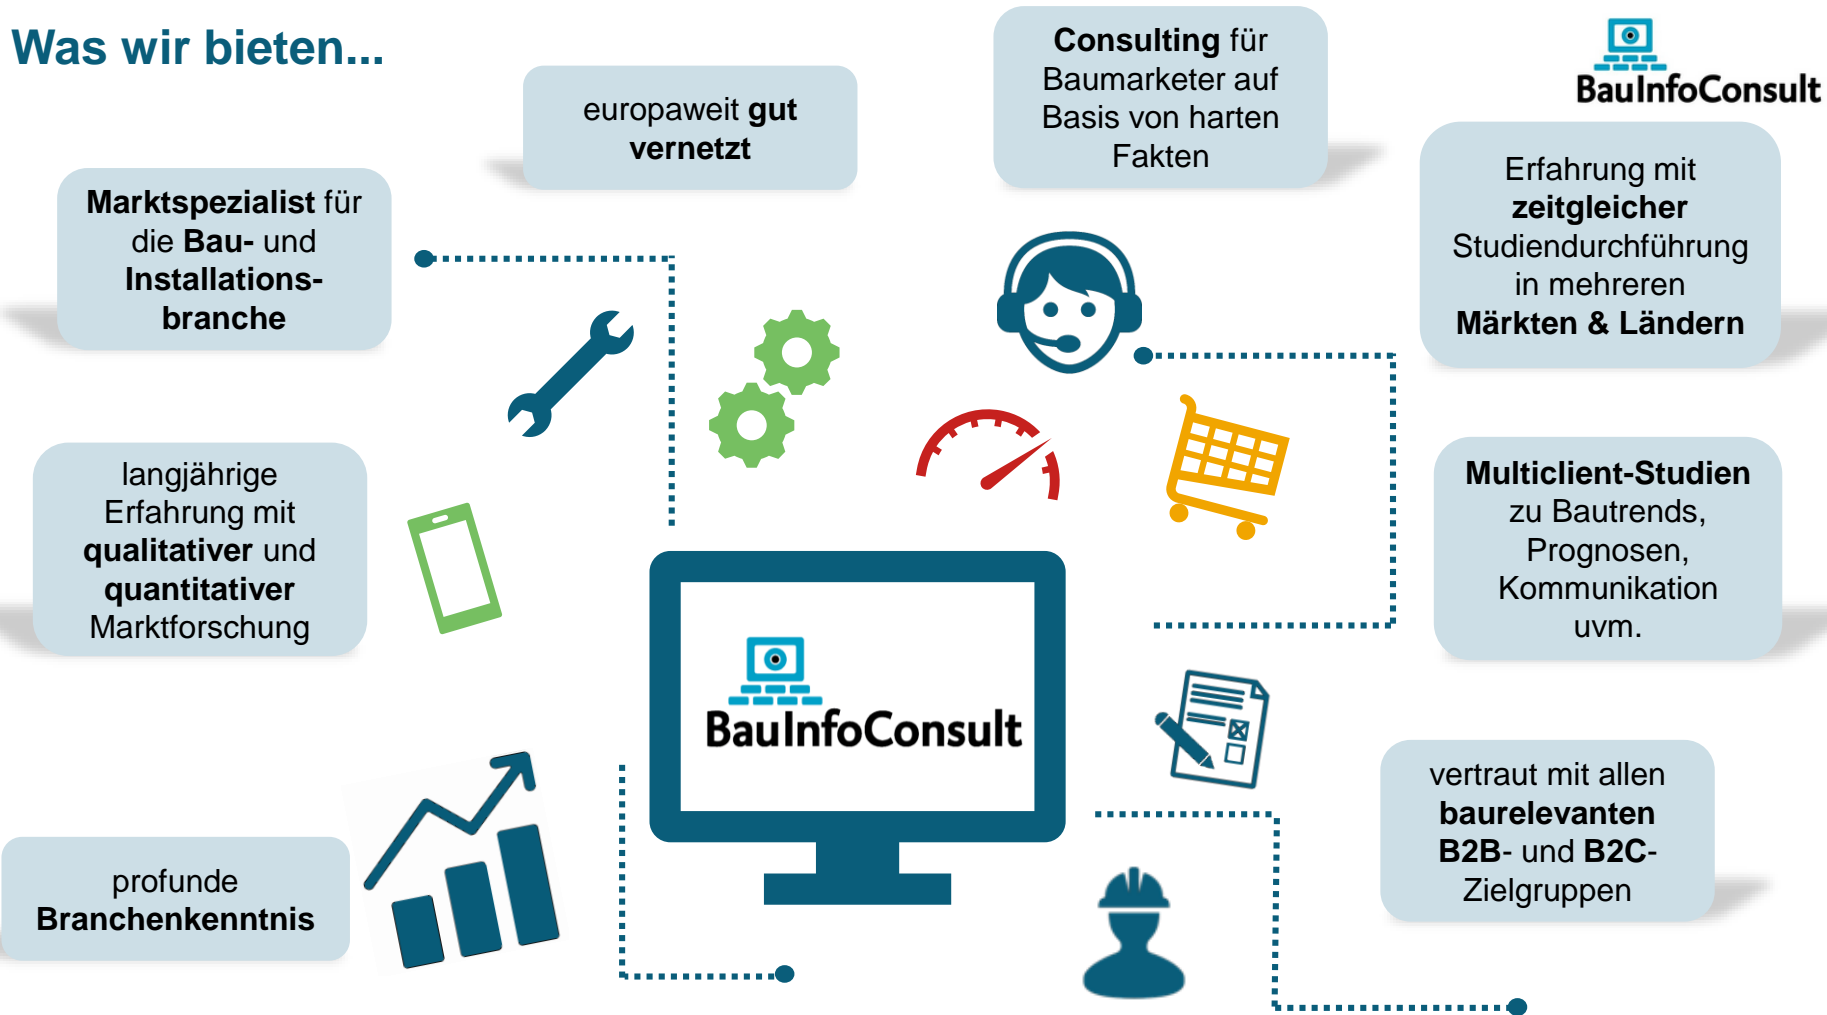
Was wir bieten...

europaweit **gut vernetzt**

**Consulting** für Baumarketer auf Basis von harten Fakten

BauInfoConsult

**Marktspezialist** für die **Bau-** und **Installationsbranche**

Erfahrung mit **zeitgleicher** Studiendurchführung in mehreren **Märkten & Ländern**

langjährige Erfahrung mit **qualitativer** und **quantitativer** Marktforschung

**Multiclient-Studien** zu Bautrends, Prognosen, Kommunikation uvm.

BauInfoConsult

vertraut mit allen **baurelevanten B2B**- und **B2C**-Zielgruppen

profunde **Branchenkenntnis**